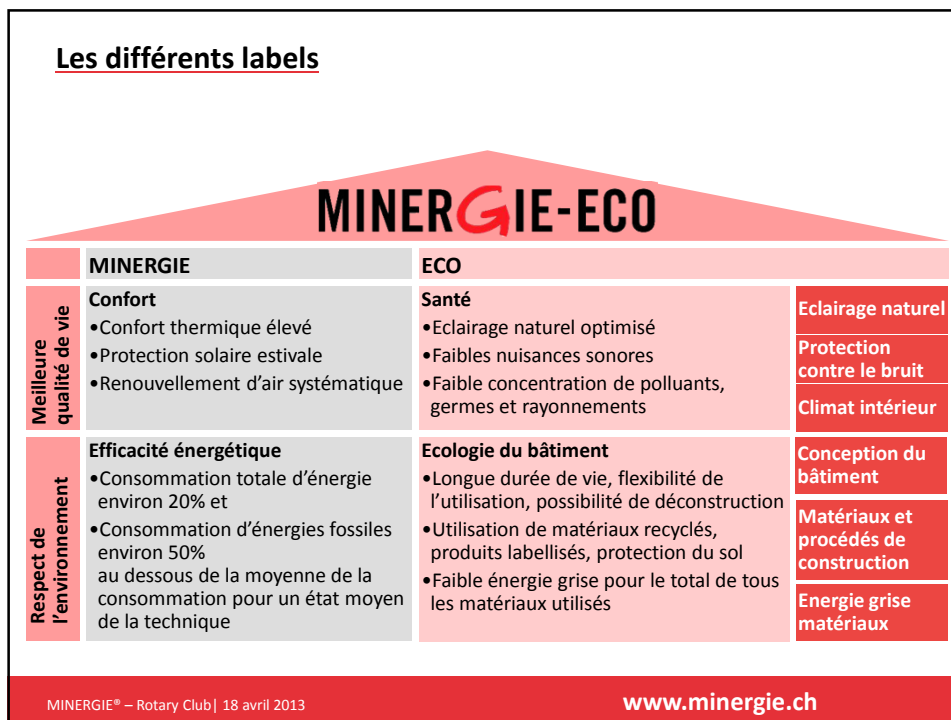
Les différents labels

MINERGIE-ECO

| | MINERGIE | ECO | |
|---|---|---|---|
| Meilleure qualité de vie | **Confort**<br>•Confort thermique élevé<br>•Protection solaire estivale<br>•Renouvellement d'air systématique | **Santé**<br>•Eclairage naturel optimisé<br>•Faibles nuisances sonores<br>•Faible concentration de polluants, germes et rayonnements | Eclairage naturel<br>Protection contre le bruit<br>Climat intérieur |
| Respect de l'environnement | **Efficacité énergétique**<br>•Consommation totale d'énergie environ 20% et<br>•Consommation d'énergies fossiles environ 50%<br>au dessous de la moyenne de la consommation pour un état moyen de la technique | **Ecologie du bâtiment**<br>•Longue durée de vie, flexibilité de l'utilisation, possibilité de déconstruction<br>•Utilisation de matériaux recyclés, produits labellisés, protection du sol<br>•Faible énergie grise pour le total de tous les matériaux utilisés | Conception du bâtiment<br>Matériaux et procédés de construction<br>Energie grise matériaux |

MINERGIE® – Rotary Club| 18 avril 2013

www.minergie.ch